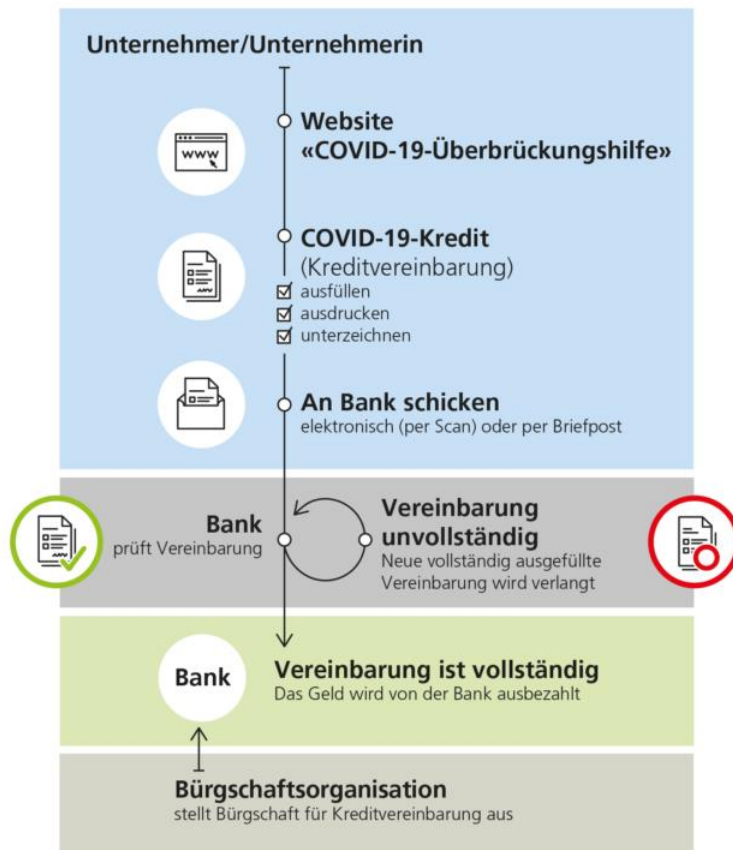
Unternehmer/Unternehmerin

www

Website
«COVID-19-Überbrückungshilfe»

COVID-19-Kredit
(Kreditvereinbarung)
☑ ausfüllen
☑ ausdrucken
☑ unterzeichnen

An Bank schicken
elektronisch (per Scan) oder per Briefpost

Bank
prüft Vereinbarung

Vereinbarung unvollständig
Neue vollständig ausgefüllte Vereinbarung wird verlangt

Bank

Vereinbarung ist vollständig
Das Geld wird von der Bank ausbezahlt

Bürgschaftsorganisation
stellt Bürgschaft für Kreditvereinbarung aus